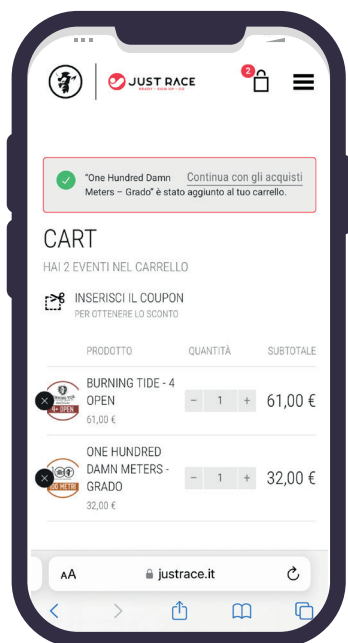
JUST RACE
READY · SHOW UP · GO

2

"One Hundred Damn Meters – Grado" è stato aggiunto al tuo carrello.
Continua con gli acquisti

CART
HAI 2 EVENTI NEL CARRELLO

INSERISCI IL COUPON
PER OTTENERE LO SCONTO

| PRODOTTO | QUANTITÀ | SUBTOTALE |
|---|---|---|
| BURNING TIDE - 4 OPEN 61,00 € | − 1 + | 61,00 € |
| ONE HUNDRED DAMN METERS - GRADO 32,00 € | − 1 + | 32,00 € |

AA justrace.it